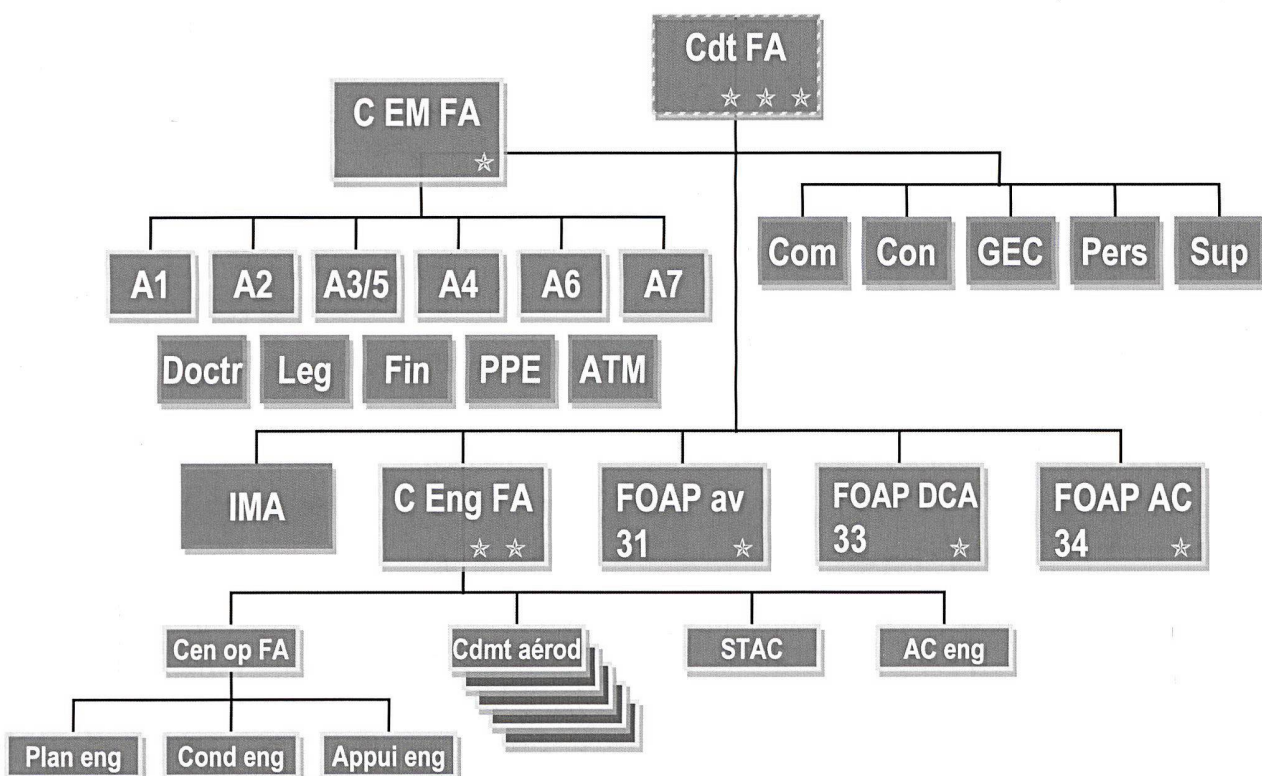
Cdt FA
☆ ☆ ☆

C EM FA
☆

Com
Con
GEC
Pers
Sup

A1
A2
A3/5
A4
A6
A7

Doctr
Leg
Fin
PPE
ATM

IMA

C Eng FA
☆ ☆

FOAP av 31
☆

FOAP DCA 33
☆

FOAP AC 34
☆

Cen op FA
Cdmt aérod
STAC
AC eng

Plan eng
Cond eng
Appui eng